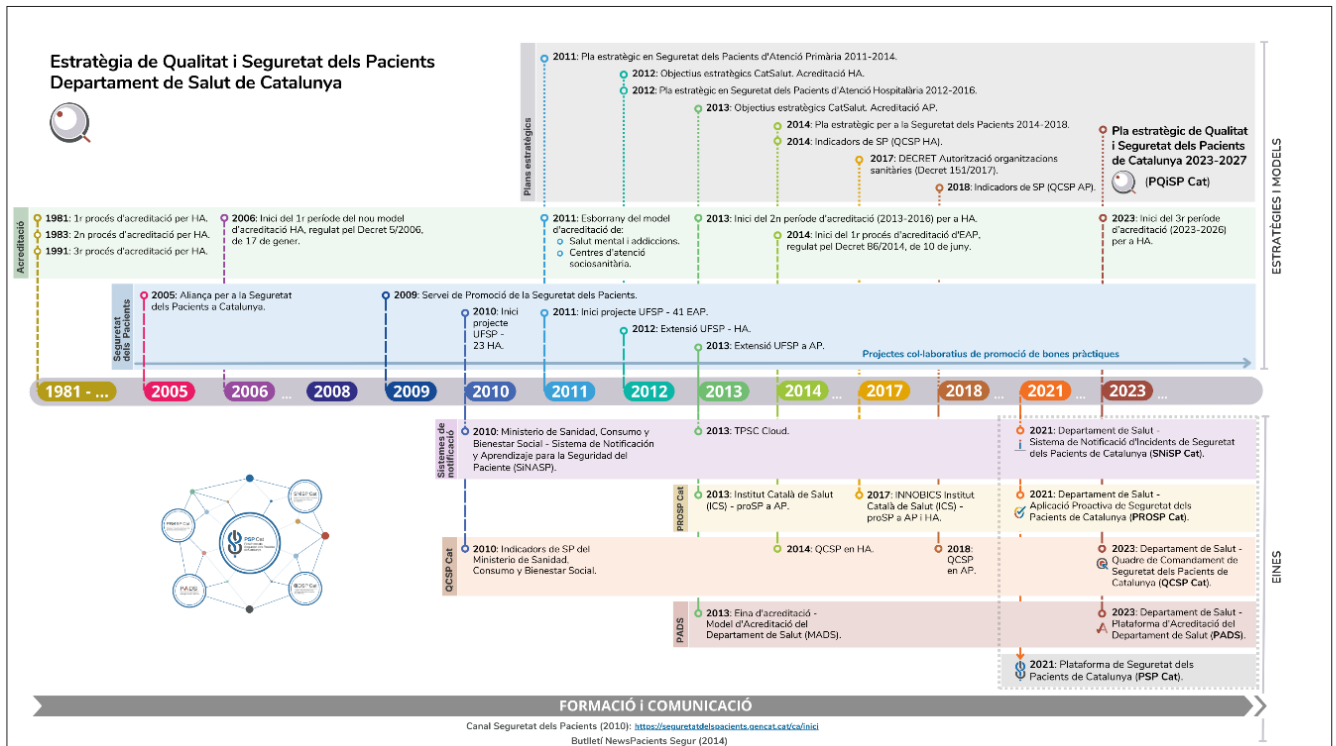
Estratègia de Qualitat i Seguretat dels Pacients
Departament de Salut de Catalunya

Plans estratègics

2011: Pla estratègic en Seguretat dels Pacients d'Atenció Primària 2011-2014.
2012: Objectius estratègics CatSalut. Acreditació HA.
2012: Pla estratègic en Seguretat dels Pacients d'Atenció Hospitalària 2012-2016.
2013: Objectius estratègics CatSalut. Acreditació AP.
2014: Pla estratègic per a la Seguretat dels Pacients 2014-2018.
2014: Indicadors de SP (QCSP HA).
2017: DECRET Autorització organitzacions sanitàries (Decret 151/2017).
2018: Indicadors de SP (QCSP AP).
Pla estratègic de Qualitat i Seguretat dels Pacients de Catalunya 2023-2027 (PQiSP Cat)

ESTRATÈGIES I MODELS

Acreditació

1981: 1r procés d'acreditació per HA.
1983: 2n procés d'acreditació per HA.
1991: 3r procés d'acreditació per HA.
2006: Inici del 1r període del nou model d'acreditació HA, regulat pel Decret 5/2006, de 17 de gener.
2011: Esborrany del model d'acreditació de:
Salut mental i addiccions.
Centres d'atenció sociosanitària.
2013: Inici del 2n període d'acreditació (2013-2016) per a HA.
2014: Inici del 1r procés d'acreditació d'EAP, regulat pel Decret 86/2014, de 10 de juny.
2023: Inici del 3r període d'acreditació (2023-2026) per a HA.

Seguretat dels Pacients

2005: Aliança per a la Seguretat dels Pacients a Catalunya.
2009: Servei de Promoció de la Seguretat dels Pacients.
2010: Inici projecte UFSP - 23 HA.
2011: Inici projecte UFSP - 41 EAP.
2012: Extensió UFSP - HA.
2013: Extensió UFSP a AP.
Projectes col·laboratius de promoció de bones pràctiques

1981 - ... | 2005 | 2006 ... | 2008 | 2009 | 2010 | 2011 | 2012 | 2013 | 2014 | 2017 | 2018 ... | 2021 | 2023

PSP Cat
SNiSP Cat
PROSP Cat
PADS
QCSP Cat

Sistemes de notificació

2010: Ministerio de Sanidad, Consumo y Bienestar Social - Sistema de Notificación y Aprendizaje para la Seguridad del Paciente (SiNASP).
2013: TPSC Cloud.
2021: Departament de Salut - Sistema de Notificació d'Incidents de Seguretat dels Pacients de Catalunya (SNiSP Cat).

PROSP Cat

2013: Institut Català de Salut (ICS) - proSP a AP.
2017: INNOBICS Institut Català de Salut (ICS) - proSP a AP i HA.
2021: Departament de Salut - Aplicació Proactiva de Seguretat dels Pacients de Catalunya (PROSP Cat).

QCSP Cat

2010: Indicadors de SP del Ministerio de Sanidad. Consumo y Bienestar Social.
2014: QCSP en HA.
2018: QCSP en AP.
2023: Departament de Salut - Quadre de Comandament de Seguretat dels Pacients de Catalunya (QCSP Cat).

PADS

2013: Eina d'acreditació - Model d'Acreditació del Departament de Salut (MADS).
2023: Departament de Salut - Plataforma d'Acreditació del Departament de Salut (PADS).

2021: Plataforma de Seguretat dels Pacients de Catalunya (PSP Cat).

EINES

FORMACIÓ i COMUNICACIÓ

Canal Seguretat dels Pacients (2010): https://seguretatdelspacients.gencat.cat/ca/inici
Butllet/ NewsPacients Segur (2014)